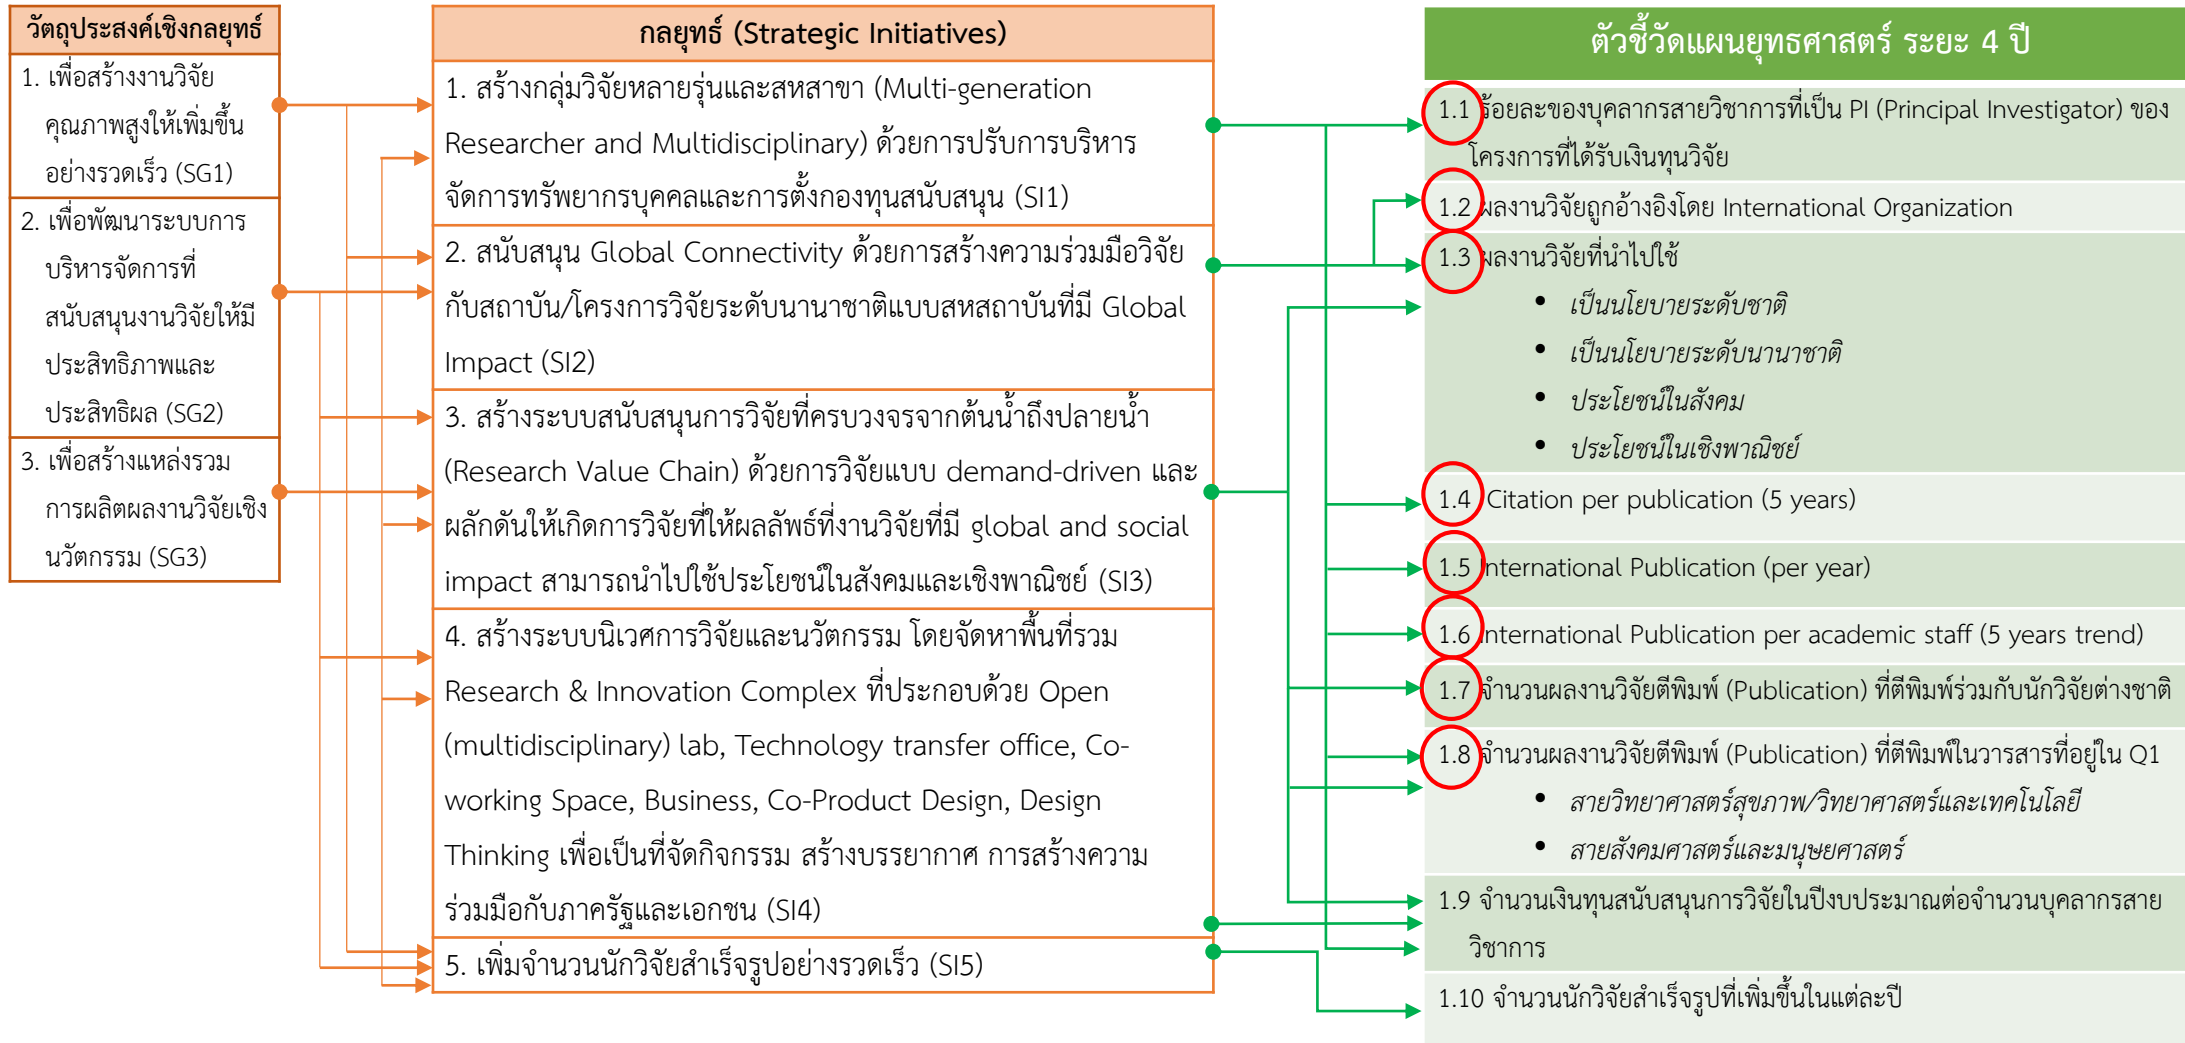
วัตถุประสงค์เชิงกลยุทธ์

1. เพื่อสร้างงานวิจัยคุณภาพสูงให้เพิ่มขึ้นอย่างรวดเร็ว (SG1)

2. เพื่อพัฒนาระบบการบริหารจัดการที่สนับสนุนงานวิจัยให้มีประสิทธิภาพและประสิทธิผล (SG2)

3. เพื่อสร้างแหล่งรวมการผลิตผลงานวิจัยเชิงนวัตกรรม (SG3)

กลยุทธ์ (Strategic Initiatives)

1. สร้างกลุ่มวิจัยหลายรุ่นและสหสาขา (Multi-generation Researcher and Multidisciplinary) ด้วยการปรับการบริหารจัดการทรัพยากรบุคคลและการตั้งกองทุนสนับสนุน (SI1)

2. สนับสนุน Global Connectivity ด้วยการสร้างความร่วมมือวิจัยกับสถาบัน/โครงการวิจัยระดับนานาชาติแบบสหสถาบันที่มี Global Impact (SI2)

3. สร้างระบบสนับสนุนการวิจัยที่ครบวงจรจากต้นน้ำถึงปลายน้ำ (Research Value Chain) ด้วยการวิจัยแบบ demand-driven และผลักดันให้เกิดการวิจัยที่ให้ผลลัพธ์ที่งานวิจัยที่มี global and social impact สามารถนำไปใช้ประโยชน์ในสังคมและเชิงพาณิชย์ (SI3)

4. สร้างระบบนิเวศการวิจัยและนวัตกรรม โดยจัดหาพื้นที่รวม Research & Innovation Complex ที่ประกอบด้วย Open (multidisciplinary) lab, Technology transfer office, Co-working Space, Business, Co-Product Design, Design Thinking เพื่อเป็นที่จัดกิจกรรม สร้างบรรยากาศ การสร้างความร่วมมือกับภาครัฐและเอกชน (SI4)

5. เพิ่มจำนวนนักวิจัยสำเร็จรูปอย่างรวดเร็ว (SI5)

ตัวชี้วัดแผนยุทธศาสตร์ ระยะ 4 ปี

1.1 ร้อยละของบุคลากรสายวิชาการที่เป็น PI (Principal Investigator) ของโครงการที่ได้รับเงินทุนวิจัย

1.2 ผลงานวิจัยถูกอ้างอิงโดย International Organization

1.3 ผลงานวิจัยที่นำไปใช้
- เป็นนโยบายระดับชาติ
- เป็นนโยบายระดับนานาชาติ
- ประโยชน์ในสังคม
- ประโยชน์ในเชิงพาณิชย์

1.4 Citation per publication (5 years)

1.5 International Publication (per year)

1.6 International Publication per academic staff (5 years trend)

1.7 จำนวนผลงานวิจัยตีพิมพ์ (Publication) ที่ตีพิมพ์ร่วมกับนักวิจัยต่างชาติ

1.8 จำนวนผลงานวิจัยตีพิมพ์ (Publication) ที่ตีพิมพ์ในวารสารที่อยู่ใน Q1
- สายวิทยาศาสตร์สุขภาพ/วิทยาศาสตร์และเทคโนโลยี
- สายสังคมศาสตร์และมนุษยศาสตร์

1.9 จำนวนเงินทุนสนับสนุนการวิจัยในปีงบประมาณต่อจำนวนบุคลากรสายวิชาการ

1.10 จำนวนนักวิจัยสำเร็จรูปที่เพิ่มขึ้นในแต่ละปี